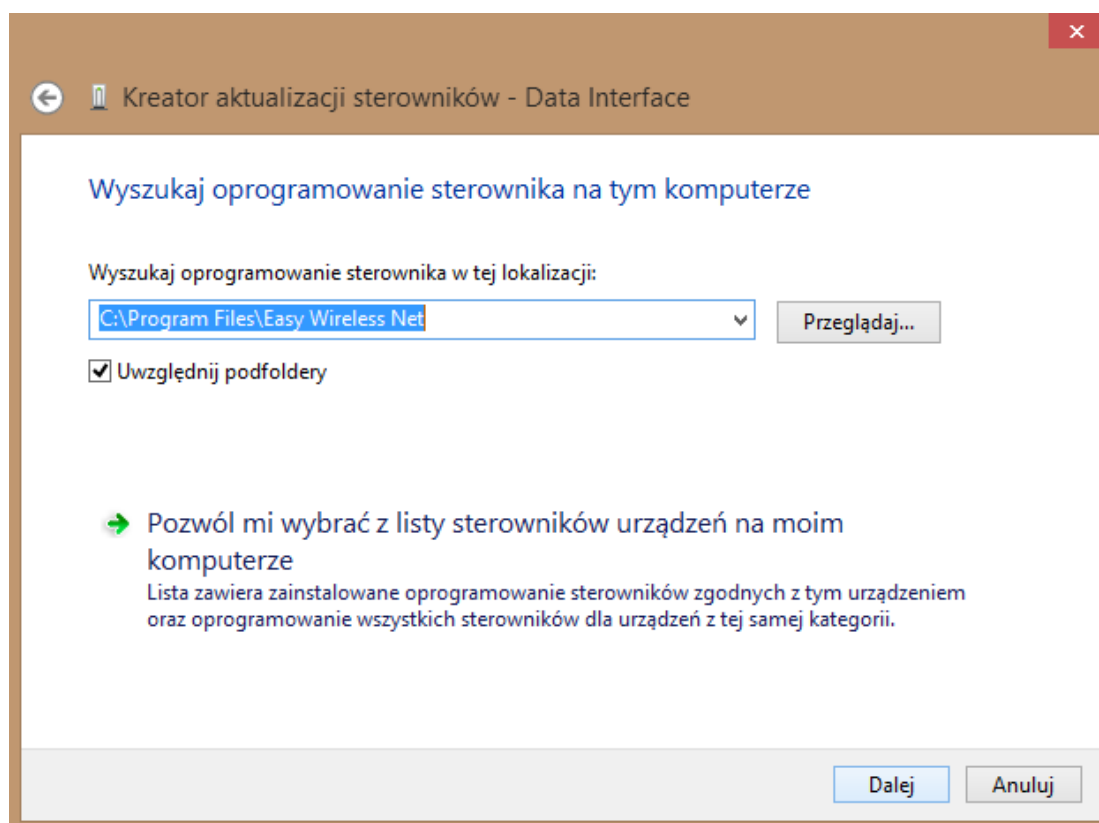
Kreator aktualizacji sterowników - Data Interface

Wyszukaj oprogramowanie sterownika na tym komputerze

Wyszukaj oprogramowanie sterownika w tej lokalizacji:

C:\Program Files\Easy Wireless Net

Przeglądaj...

Uwzględnij podfoldery

Pozwól mi wybrać z listy sterowników urządzeń na moim komputerze

Lista zawiera zainstalowane oprogramowanie sterowników zgodnych z tym urządzeniem oraz oprogramowanie wszystkich sterowników dla urządzeń z tej samej kategorii.

Dalej

Anuluj